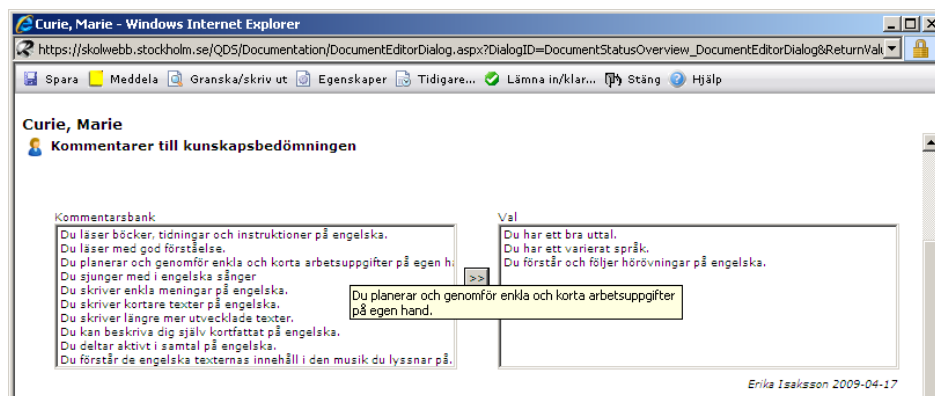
Curie, Marie - Windows Internet Explorer

https://skolwebb.stockholm.se/QDS/Documentation/DocumentEditorDialog.aspx?DialogID=DocumentStatusOverview_DocumentEditorDialog&ReturnVal

Spara Meddela Granska/skriv ut Egenskaper Tidigare... Lämna in/klar... Stäng Hjälp

Curie, Marie

Kommentarer till kunskapsbedömningen

Kommentarsbank

Du läser böcker, tidningar och instruktioner på engelska.
Du läser med god förståelse.
Du planerar och genomför enkla och korta arbetsuppgifter på egen ha
Du sjunger med i engelska sånger
Du skriver enkla meningar på engelska.
Du skriver kortare texter på engelska.
Du skriver längre mer utvecklade texter.
Du kan beskriva dig själv kortfattat på engelska.
Du deltar aktivt i samtal på engelska.
Du förstår de engelska texternas innehåll i den musik du lyssnar på.

>>

Du planerar och genomför enkla och korta arbetsuppgifter på egen hand.

Val

Du har ett bra uttal.
Du har ett varierat språk.
Du förstår och följer hörövningar på engelska.

Erika Isaksson 2009-04-17